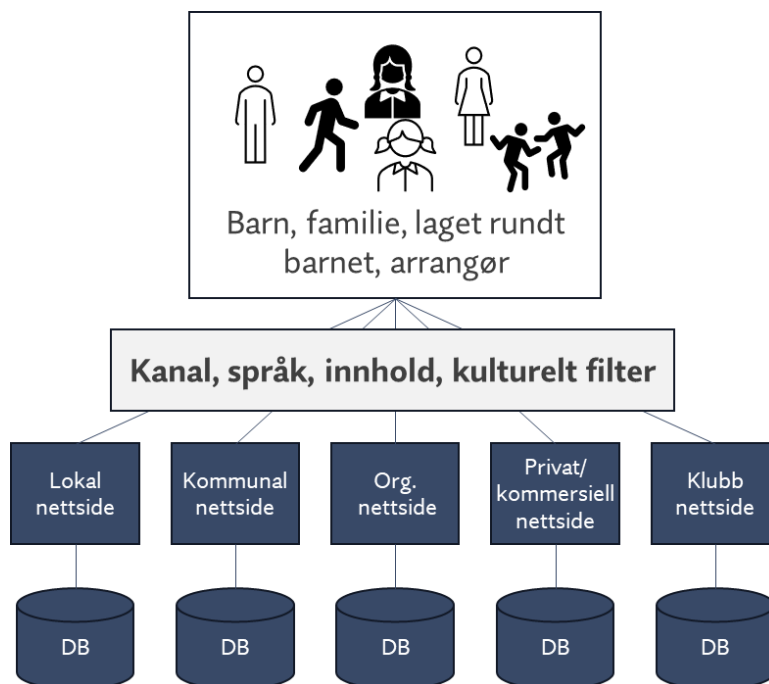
Barn, familie, laget rundt barnet, arrangør

Kanal, språk, innhold, kulturelt filter

Lokal nettside

Kommunal nettside

Org. nettside

Privat/ kommersiell nettside

Klubb nettside

DB

DB

DB

DB

DB